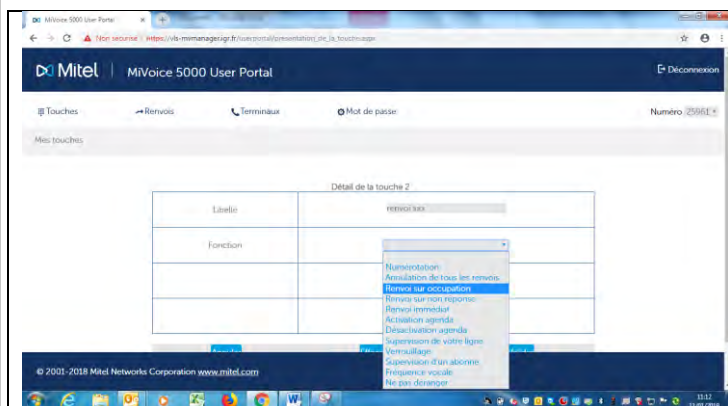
MiVoice 5000 User Portal

Non sécurisé | https://vls-mimanager.igr.fr/userportal/presentation_de_la_touche.aspx

Mitel | MiVoice 5000 User Portal

Déconnexion

Touches
Renvois
Terminaux
Mot de passe
Numéro 25961

Mes touches

Détail de la touche 2

| Libellé | renvoi xxx |
|---|---|
| Fonction | |
| | |
| | |

Numérotation
Annulation de tous les renvois
Renvoi sur occupation
Renvoi sur non réponse
Renvoi immédiat
Activation agenda
Désactivation agenda
Supervision de votre ligne
Verrouillage
Supervision d'un abonné
Fréquence vocale
Ne pas déranger

© 2001-2018 Mitel Networks Corporation www.mitel.com

13:12